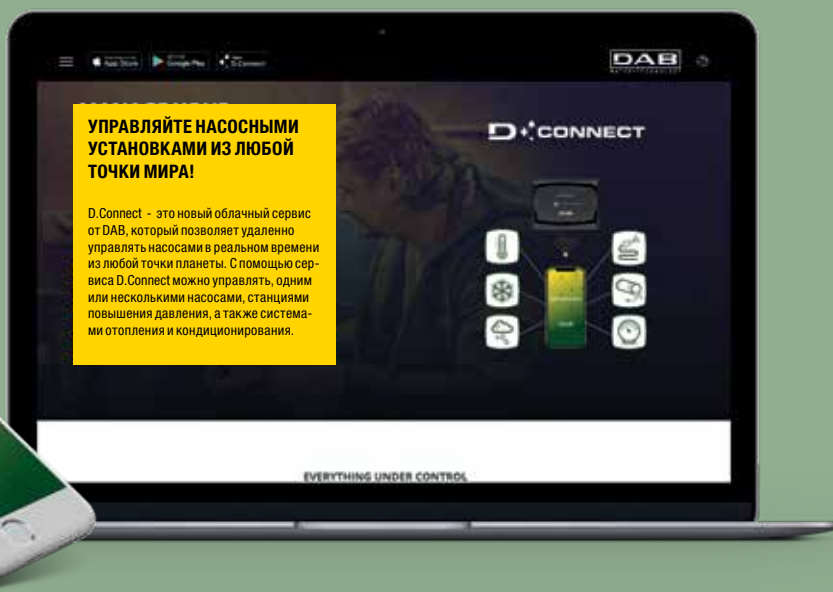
App Store Google Play D.Connect

DAB

УПРАВЛЯЙТЕ НАСОСНЫМИ УСТАНОВКАМИ ИЗ ЛЮБОЙ ТОЧКИ МИРА!

D.Connect - это новый облачный сервис от DAB, который позволяет удаленно управлять насосами в реальном времени из любой точки планеты. С помощью сервиса D.Connect можно управлять, одним или несколькими насосами, станциями повышения давления, а также системами отопления и кондиционирования.

D CONNECT

EVERYTHING UNDER CONTROL